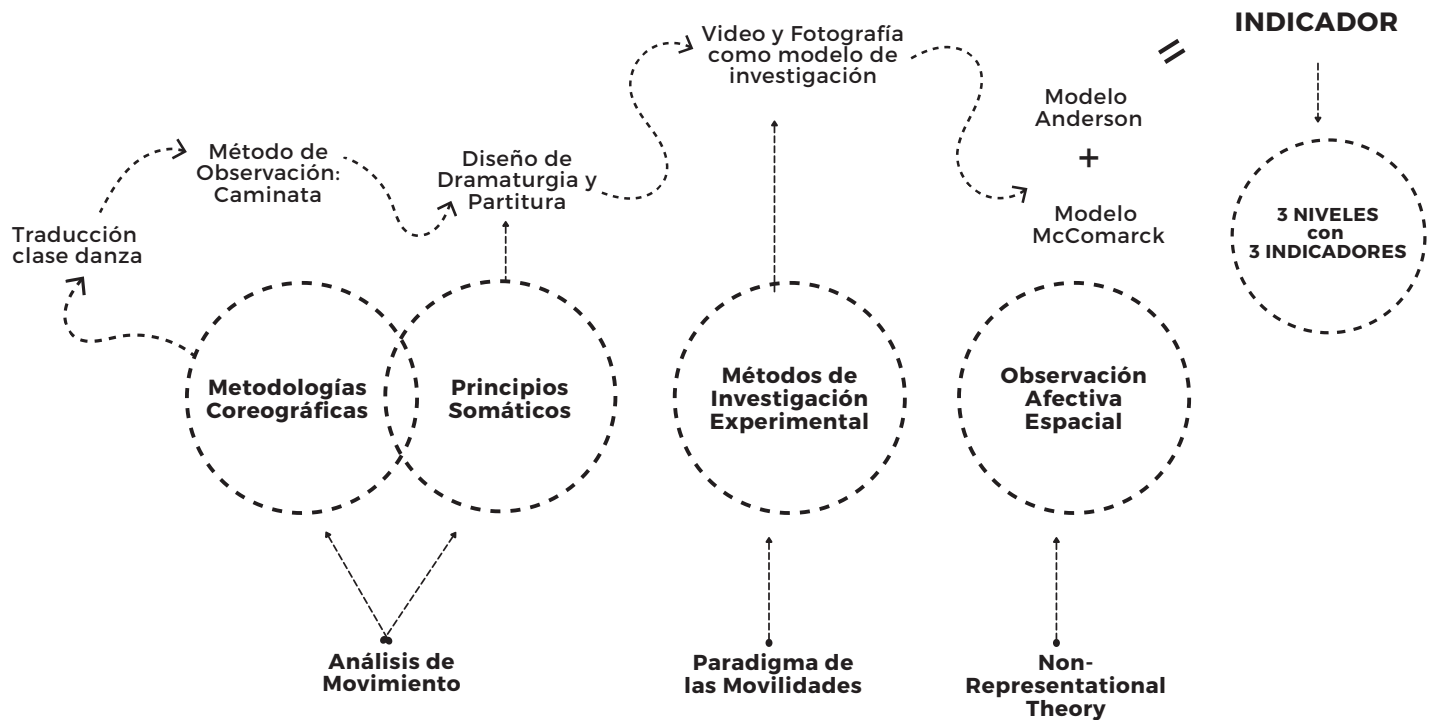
Traducción clase danza

Método de Observación: Caminata

Diseño de Dramaturgia y Partitura

Video y Fotografía como modelo de investigación

Modelo Anderson

+

Modelo McComarck

=

INDICADOR

3 NIVELES con 3 INDICADORES

Metodologías Coreográficas

Principios Somáticos

Métodos de Investigación Experimental

Observación Afectiva Espacial

Análisis de Movimiento

Paradigma de las Movilidades

Non-Representational Theory